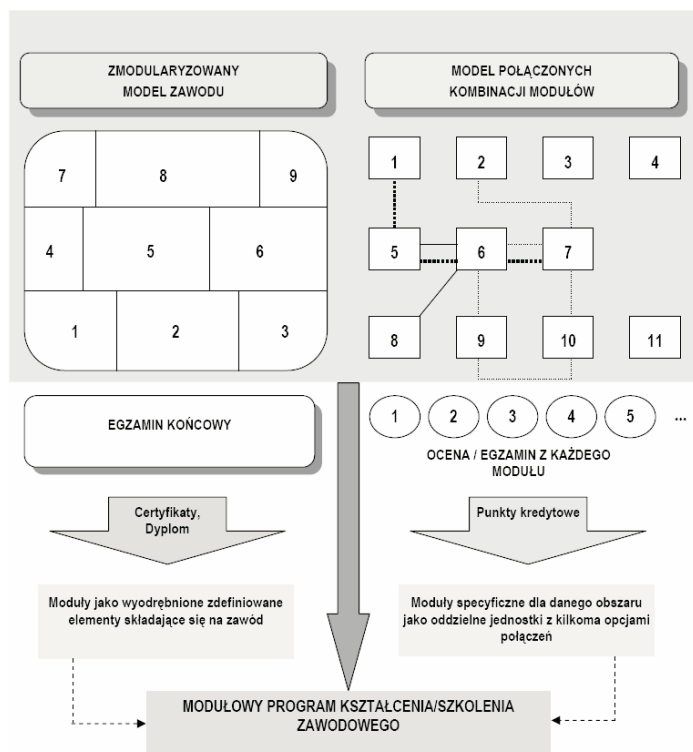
ZMODULARYZOWANY MODEL ZAWODU

MODEL POŁĄCZONYCH KOMBINACJI MODUŁÓW

7
8
9
4
5
6
1
2
3

1
2
3
4
5
6
7
8
9
10
11

EGZAMIN KOŃCOWY

1
2
3
4
5
...

OCENA / EGZAMIN Z KAŻDEGO MODUŁU

Certyfikaty, Dyplom

Punkty kredytowe

Moduły jako wyodrębnione zdefiniowane elementy składające się na zawód

Moduły specyficzne dla danego obszaru jako oddzielne jednostki z kilkoma opcjami połączeń

MODUŁOWY PROGRAM KSZTAŁCENIA/SZKOLENIA ZAWODOWEGO